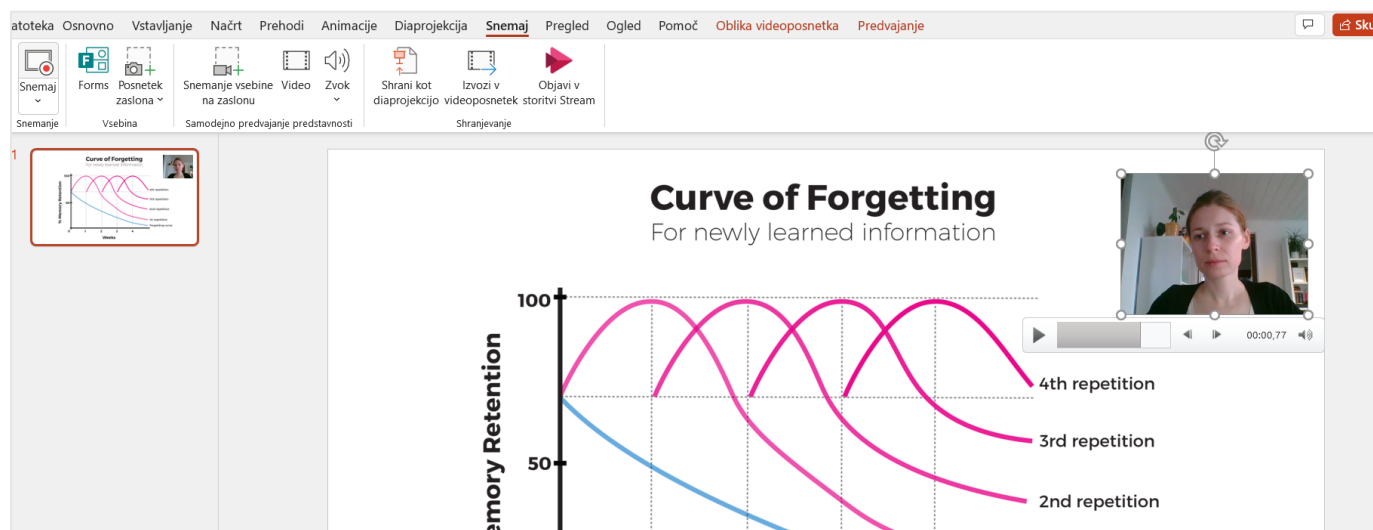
atoteka Osnovno Vstavljanje Načrt Prehodi Animacije Diaprojekcija Snemaj Pregled Ogled Pomoč Oblika videoposnetka Predvajanje

Sku

Snemaj

Forms

Posnetek zaslona

Snemanje vsebine na zaslonu

Video

Zvok

Shrani kot diaprojekcijo

Izvozi v videoposnetek

Objavi v storitvi Stream

Snemanje

Vsebina

Samodejno predvajanje predstavnosti

Shranjevanje

1

Curve of Forgetting

For newly learned information

100

50

emory Retention

4th repetition

3rd repetition

2nd repetition

00:00,77